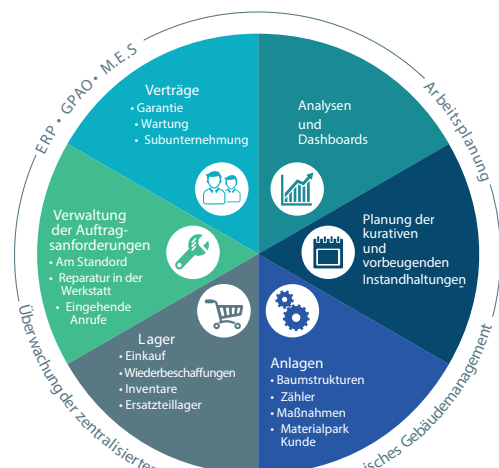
ERP • GPAO • M.E.S

Arbeitsplanung

Verträge
• Garantie
• Wartung
• Subunternehmung

Analysen und Dashboards

Verwaltung der Auftragsanforderungen
• Am Standord
• Reparatur in der Werkstatt
• Eingehende Anrufe

Planung der kurativen und vorbeugenden Instandhaltungen

Lager
• Einkauf
• Wiederbeschaffungen
• Inventare
• Ersatzteillager

Anlagen
• Baumstrukturen
• Zähler
• Maßnahmen
• Materialpark Kunde

Überwachung der zentralisierten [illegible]

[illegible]isches Gebäudemanagement